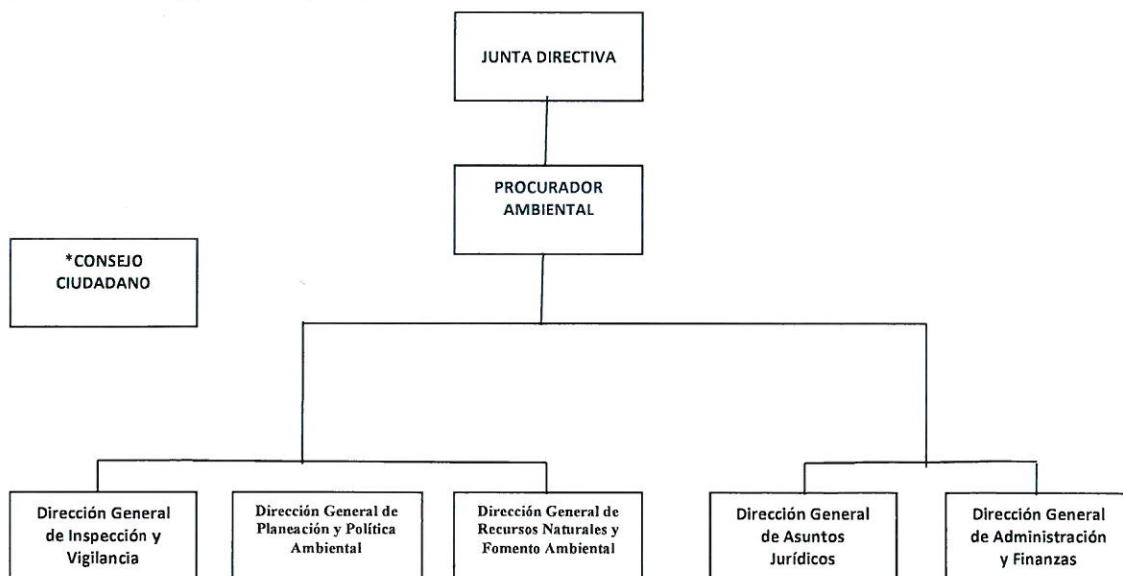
JUNTA DIRECTIVA

PROCURADOR AMBIENTAL

*CONSEJO CIUDADANO

Dirección General de Inspección y Vigilancia

Dirección General de Planeación y Política Ambiental

Dirección General de Recursos Naturales y Fomento Ambiental

Dirección General de Asuntos Jurídicos

Dirección General de Administración y Finanzas